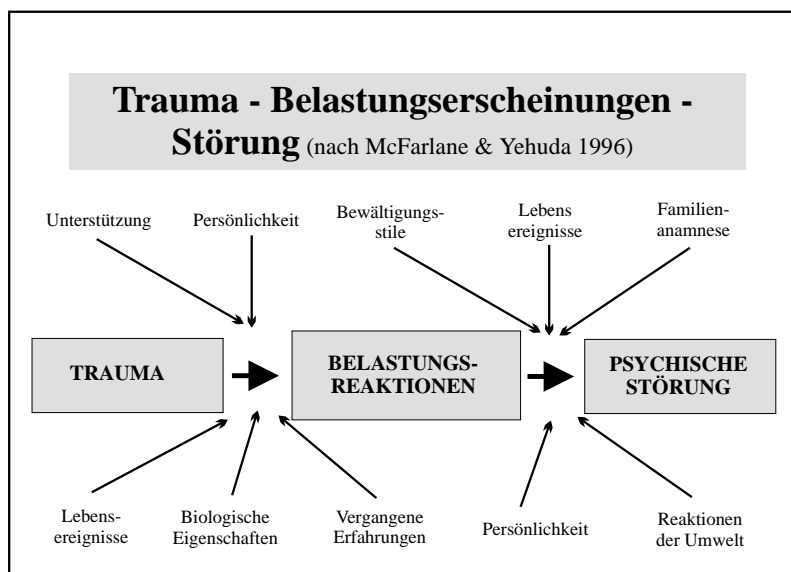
Trauma - Belastungserscheinungen - Störung (nach McFarlane & Yehuda 1996)

Unterstützung

Persönlichkeit

Bewältigungsstile

Lebens ereignisse

Familienanamnese

TRAUMA

BELASTUNGSREAKTIONEN

PSYCHISCHE STÖRUNG

Lebensereignisse

Biologische Eigenschaften

Vergangene Erfahrungen

Persönlichkeit

Reaktionen der Umwelt